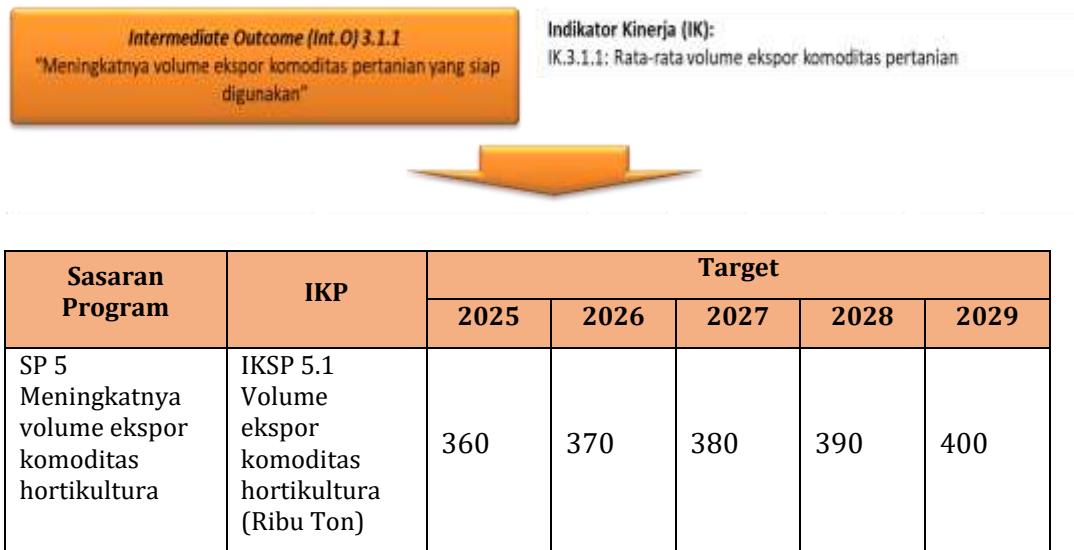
Intermediate Outcome (Int.O) 3.1.1
"Meningkatnya volume ekspor komoditas pertanian yang siap digunakan"

Indikator Kinerja (IK):
IK.3.1.1: Rata-rata volume ekspor komoditas pertanian

| Sasaran Program | IKP | Target 2025 | Target 2026 | Target 2027 | Target 2028 | Target 2029 |
|---|---|---|---|---|---|---|
| SP 5 Meningkatnya volume ekspor komoditas hortikultura | IKSP 5.1 Volume ekspor komoditas hortikultura (Ribu Ton) | 360 | 370 | 380 | 390 | 400 |